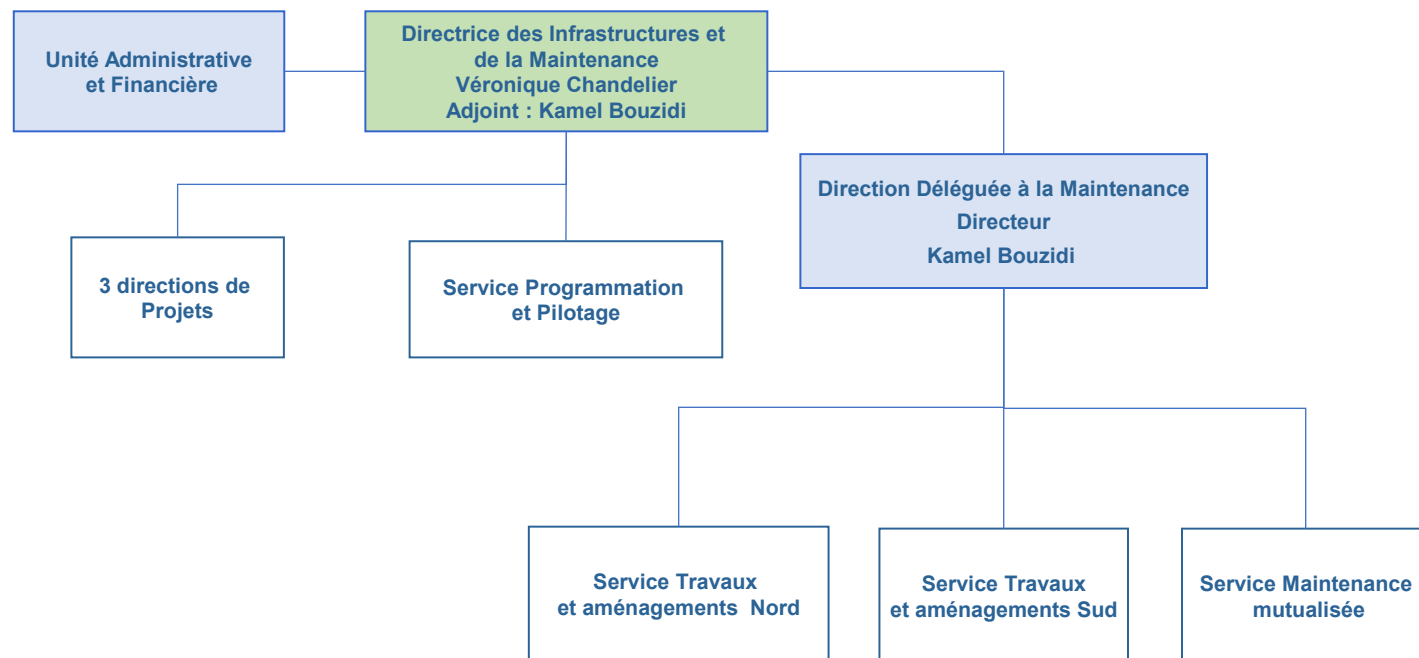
Unité Administrative et Financière

Directrice des Infrastructures et de la Maintenance
Véronique Chandelier
Adjoint : Kamel Bouzidi

3 directions de Projets

Service Programmation et Pilotage

Direction Déléguée à la Maintenance
Directeur
Kamel Bouzidi

Service Travaux et aménagements Nord

Service Travaux et aménagements Sud

Service Maintenance mutualisée